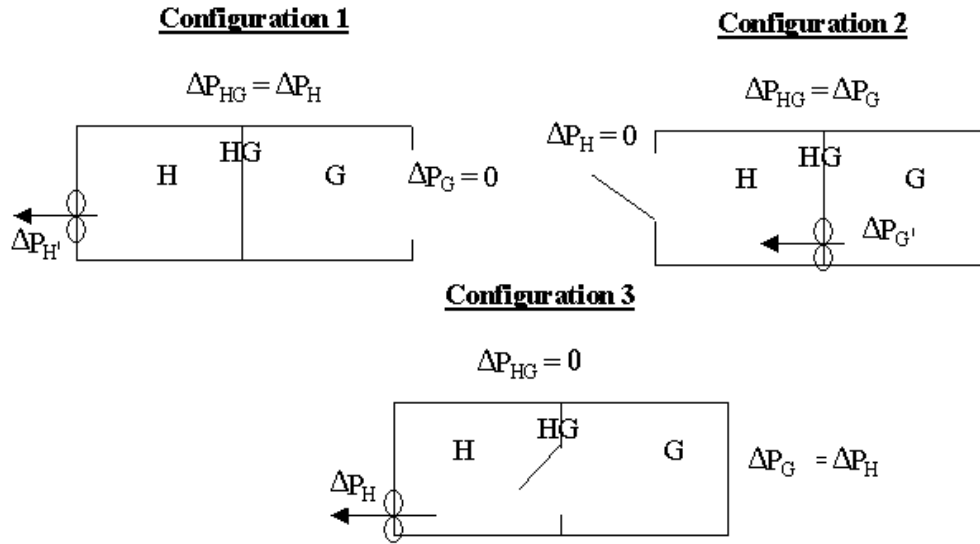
Configuration 1

$\Delta P_{HG} = \Delta P_H$

H

HG

G

$\Delta P_G = 0$

$\Delta P_{H'}$

Configuration 2

$\Delta P_{HG} = \Delta P_G$

$\Delta P_H = 0$

H

HG

G

$\Delta P_{G'}$

Configuration 3

$\Delta P_{HG} = 0$

H

HG

G

$\Delta P_G = \Delta P_H$

$\Delta P_H$